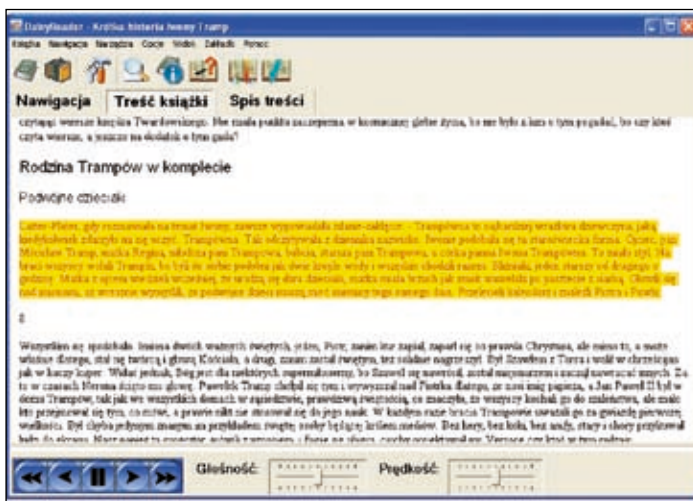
DaisyReader - Krótka historia Iwony Trump

Książka Nawigacja Narzędzia Opcje Widok Zakładki Pomoc

Nawigacja Treść książki Spis treści

czytający wiersze księdza Twardowskiego. Nie miała pojęcia szczęścia w kontaktach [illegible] bo nie było z kim o tym pogadać, bo nikt kto czyta wiersze, a jeszcze na dodatek o tym gada?

Rodzina Trampów w komplecie

Podwójne dzieciaki

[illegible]

8

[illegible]

Głośność: Prędkość: